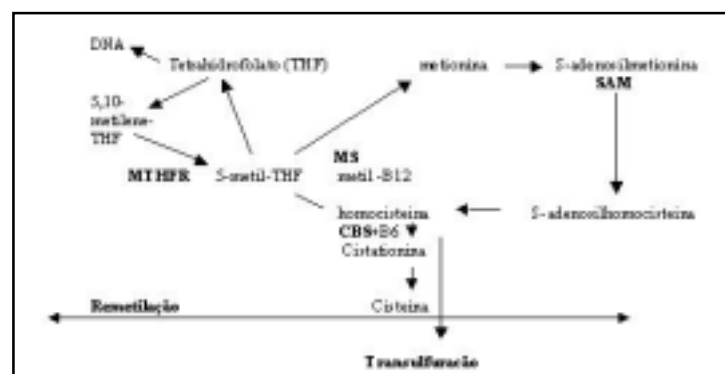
DNA
Tetrahidrofolato (THF)
metionina
S-adenosilmetionina
SAM
5,10-metilene-THF
MTHFR
5-metil-THF
MS
metil-B12
homocisteína
S-adenosilhomocisteína
CBS+B6
Cistationina
Remetilação
Cisteína
Transulfuração